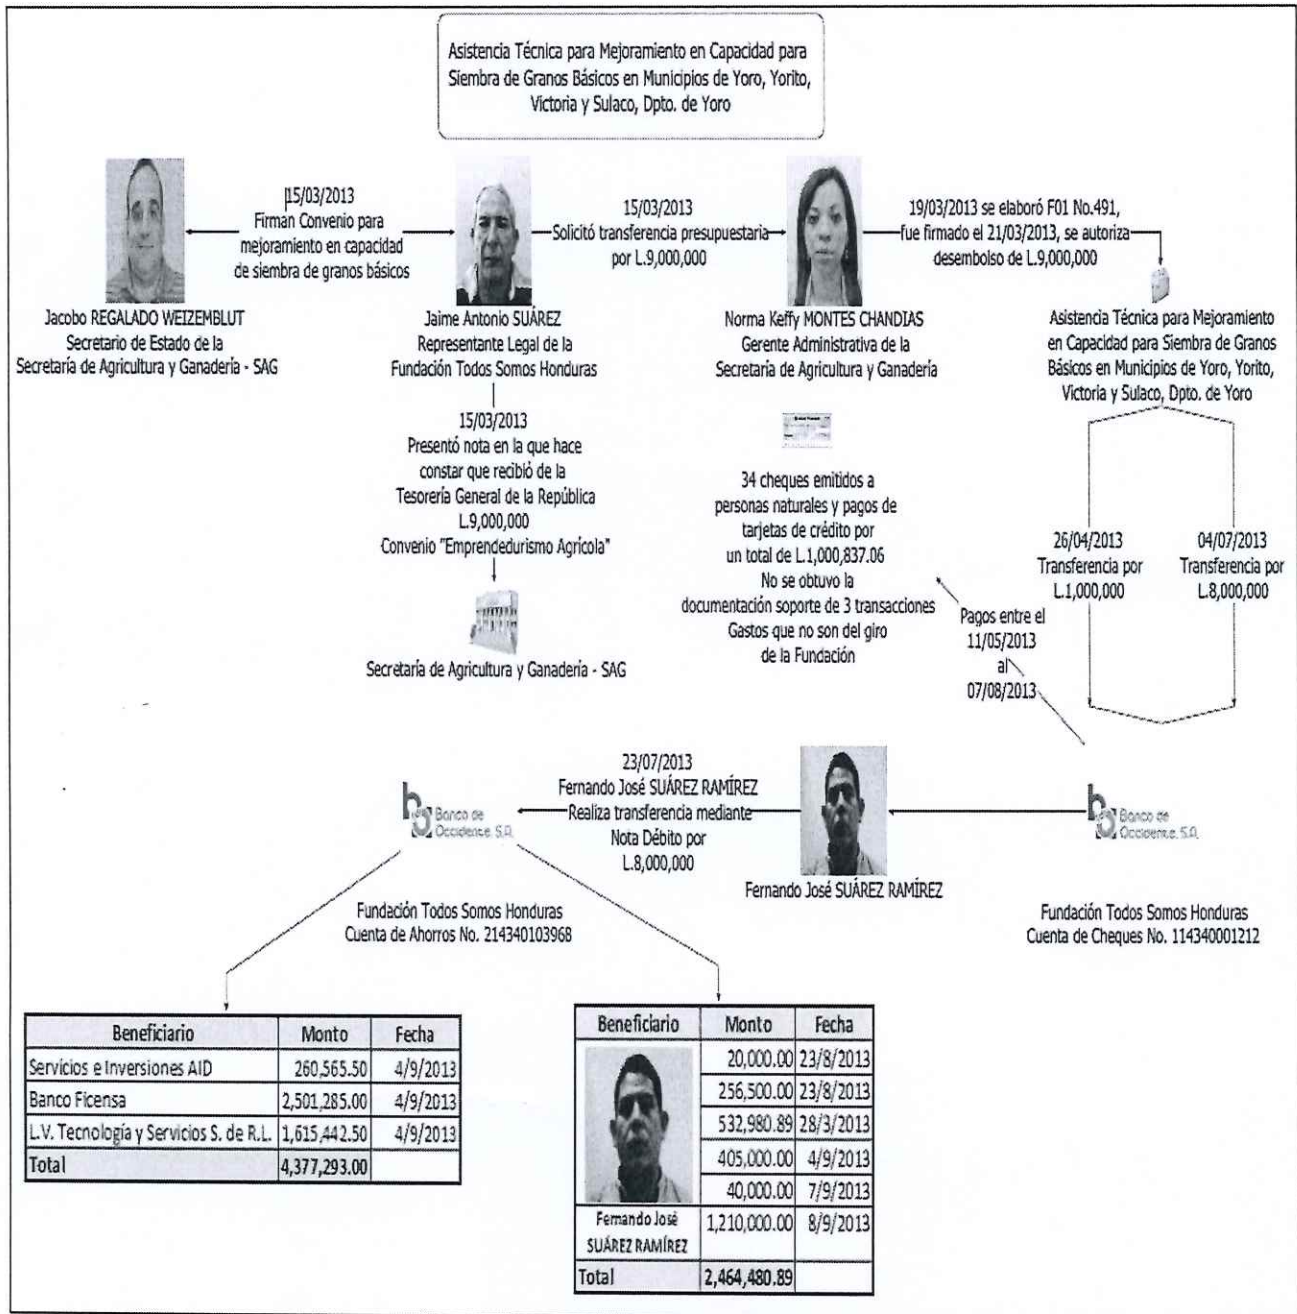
Asistencia Técnica para Mejoramiento en Capacidad para Siembra de Granos Básicos en Municipios de Yoro, Yorito, Victoria y Sulaco, Dpto. de Yoro

15/03/2013
Firman Convenio para mejoramiento en capacidad de siembra de granos básicos

15/03/2013
Solicitó transferencia presupuestaria por L.9,000,000

19/03/2013 se elaboró F01 No.491, fue firmado el 21/03/2013, se autoriza desembolso de L.9,000,000

Jacobo REGALADO WEIZEMBLUT
Secretario de Estado de la Secretaría de Agricultura y Ganadería - SAG

Jaime Antonio SUÁREZ
Representante Legal de la Fundación Todos Somos Honduras

Norma Keffy MONTES CHANDIAS
Gerente Administrativa de la Secretaría de Agricultura y Ganadería

Asistencia Técnica para Mejoramiento en Capacidad para Siembra de Granos Básicos en Municipios de Yoro, Yorito, Victoria y Sulaco, Dpto. de Yoro

15/03/2013
Presentó nota en la que hace constar que recibió de la Tesorería General de la República L.9,000,000
Convenio "Emprendedurismo Agrícola"

Secretaría de Agricultura y Ganadería - SAG

34 cheques emitidos a personas naturales y pagos de tarjetas de crédito por un total de L.1,000,837.06
No se obtuvo la documentación soporte de 3 transacciones
Gastos que no son del giro de la Fundación

Pagos entre el 11/05/2013 al 07/08/2013

26/04/2013
Transferencia por L.1,000,000

04/07/2013
Transferencia por L.8,000,000

23/07/2013
Fernando José SUÁREZ RAMÍREZ
Realiza transferencia mediante Nota Débito por L.8,000,000

Banco de Occidente S.A.

Fernando José SUÁREZ RAMÍREZ

Banco de Occidente S.A.

Fundación Todos Somos Honduras
Cuenta de Ahorros No. 214340103968

Fundación Todos Somos Honduras
Cuenta de Cheques No. 114340001212

| Beneficiario | Monto | Fecha |
|---|---|---|
| Servicios e Inversiones AID | 260,565.50 | 4/9/2013 |
| Banco Ficensa | 2,501,285.00 | 4/9/2013 |
| L.V. Tecnología y Servicios S. de R.L. | 1,615,442.50 | 4/9/2013 |
| Total | 4,377,293.00 | |

| Beneficiario | Monto | Fecha |
|---|---|---|
| Fernando José SUÁREZ RAMÍREZ | 20,000.00 | 23/8/2013 |
| | 256,500.00 | 23/8/2013 |
| | 532,980.89 | 28/3/2013 |
| | 405,000.00 | 4/9/2013 |
| | 40,000.00 | 7/9/2013 |
| | 1,210,000.00 | 8/9/2013 |
| Total | 2,464,480.89 | |